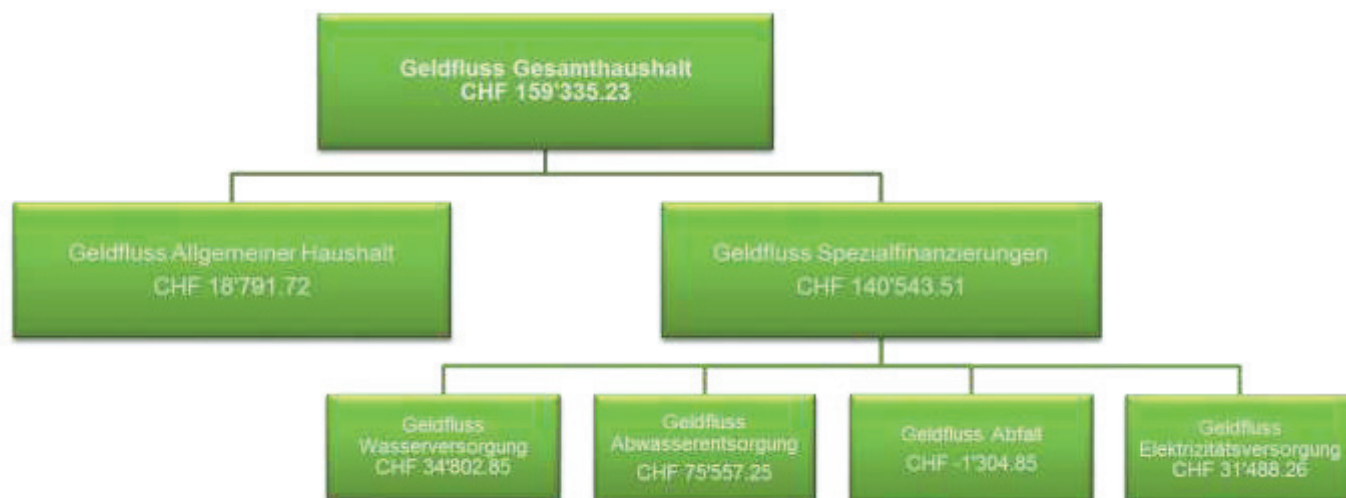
Geldfluss Gesamthaushalt
CHF 159'335.23

Geldfluss Allgemeiner Haushalt
CHF 18'791.72

Geldfluss Spezialfinanzierungen
CHF 140'543.51

Geldfluss Wasserversorgung
CHF 34'802.85

Geldfluss Abwasserentsorgung
CHF 75'557.25

Geldfluss Abfall
CHF -1'304.85

Geldfluss Elektrizitätsversorgung
CHF 31'488.26